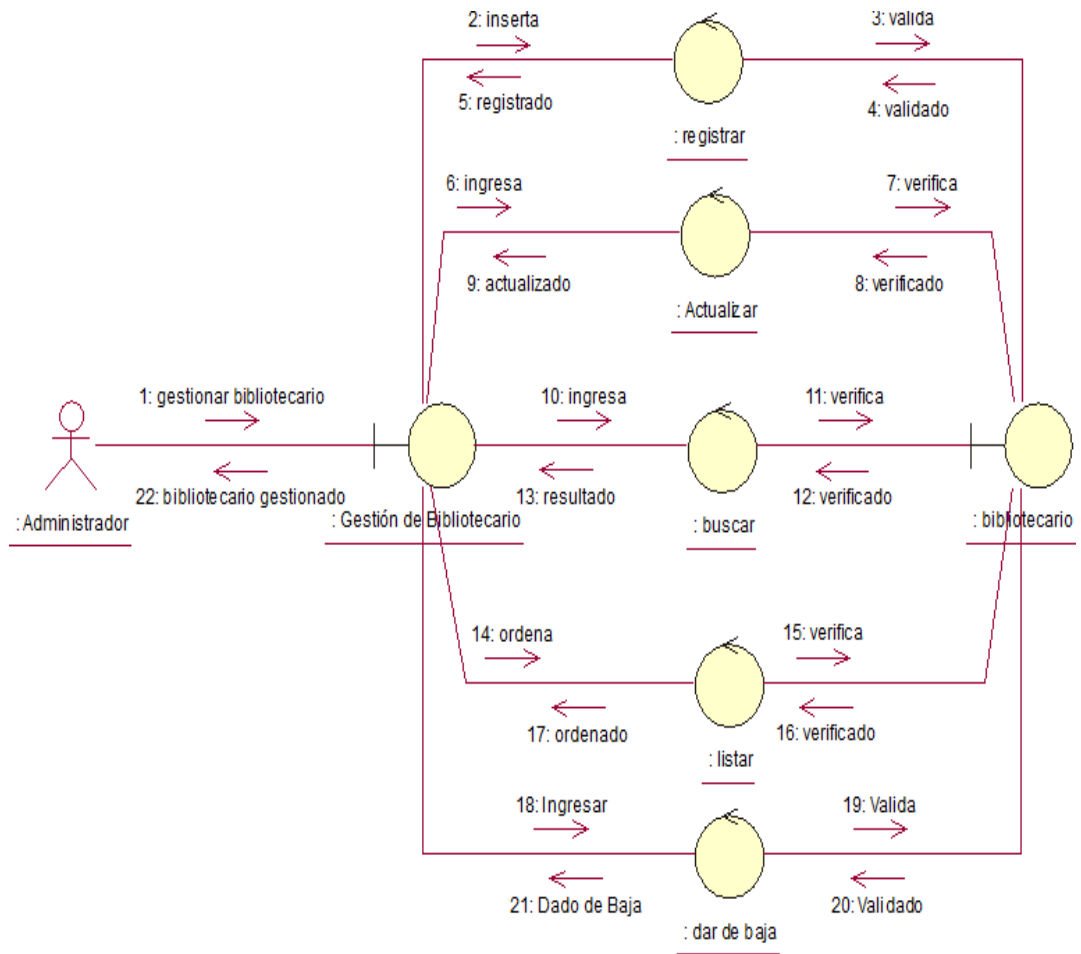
2: inserta

3: valida

5: registrado

4: validado

: registrar

6: ingresa

7: verifica

9: actualizado

8: verificado

: Actualizar

1: gestionar bibliotecario

10: ingresa

11: verifica

22: bibliotecario gestionado

13: resultado

12: verificado

: Administrador

: Gestión de Bibliotecario

: buscar

: bibliotecario

14: ordena

15: verifica

17: ordenado

16: verificado

: listar

18: Ingresar

19: Valida

21: Dado de Baja

20: Validado

: dar de baja